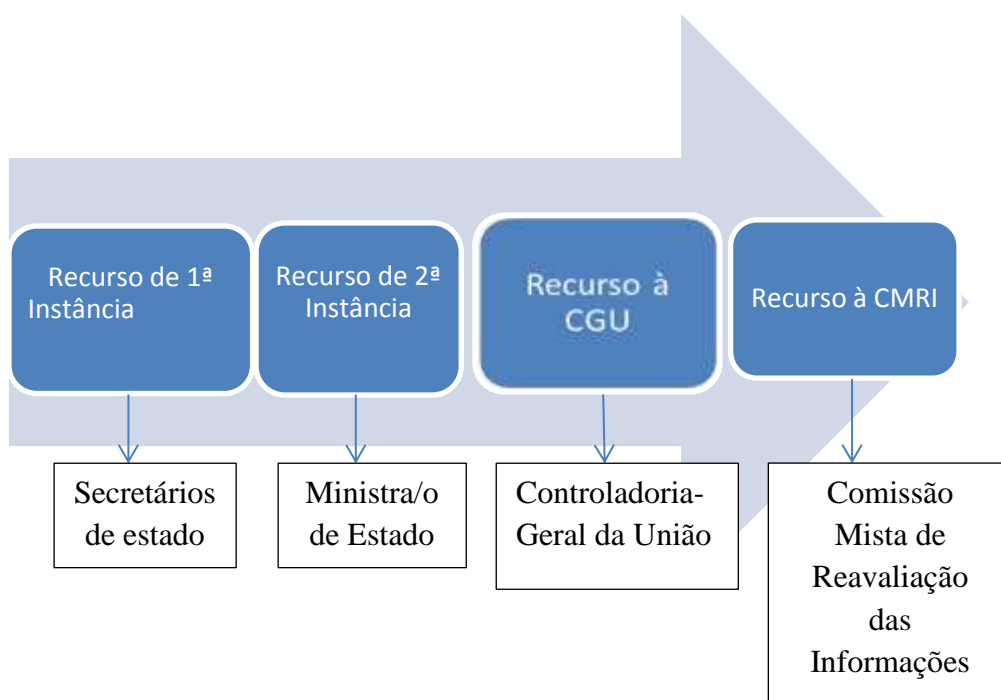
Recurso de 1ª Instância

Recurso de 2ª Instância

Recurso à CGU

Recurso à CMRI

Secretários de estado

Ministra/o de Estado

Controladoria-Geral da União

Comissão Mista de Reavaliação das Informações